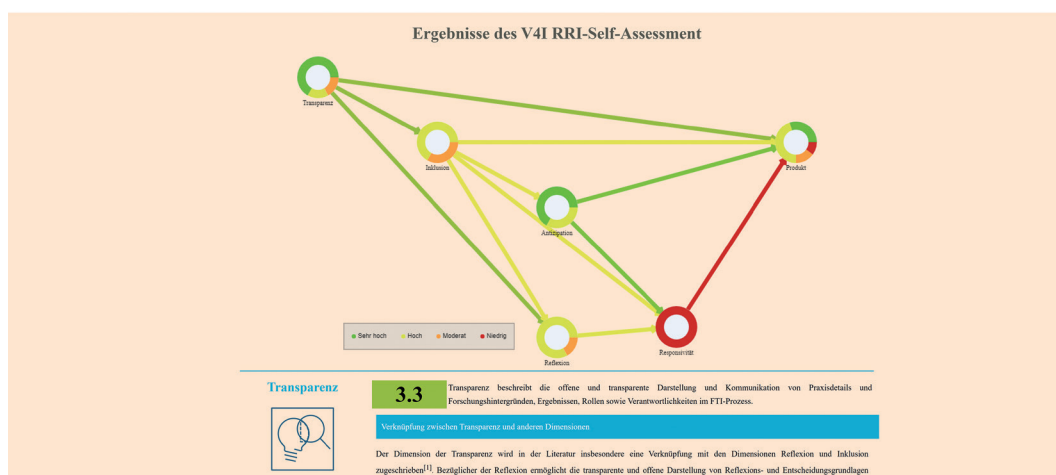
Ergebnisse des V4I RRI-Self-Assessment

Transparenz

Inklusion

Produkt

Antizipation

Sehr hoch Hoch Moderat Niedrig

Reflexion

Responsivität

Transparenz

3.3

Transparenz beschreibt die offene und transparente Darstellung und Kommunikation von Praxisdetails und Forschungshintergründen, Ergebnissen, Rollen sowie Verantwortlichkeiten im FTI-Prozess.

Verknüpfung zwischen Transparenz und anderen Dimensionen

Der Dimension der Transparenz wird in der Literatur insbesondere eine Verknüpfung mit den Dimensionen Reflexion und Inklusion zugeschrieben[1]. Bezüglicher der Reflexion ermöglicht die transparente und offene Darstellung von Reflexions- und Entscheidungsgrundlagen